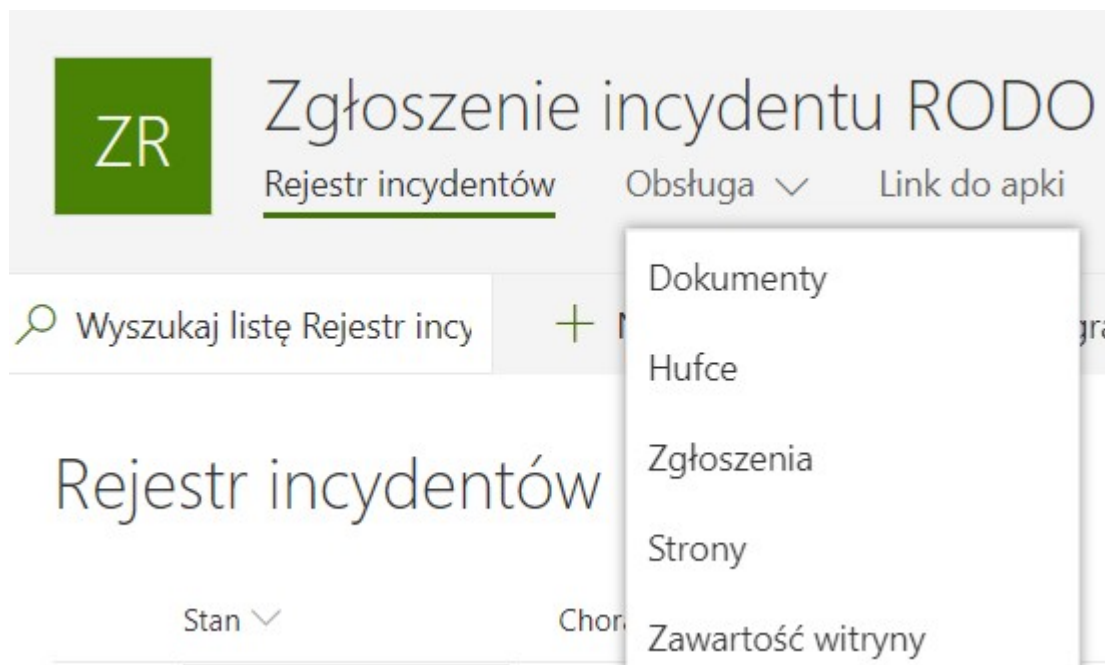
ZR

Zgłoszenie incydentu RODO

Rejestr incydentów Obsługa ∨ Link do apki

Dokumenty

Hufce

Zgłoszenia

Strony

Zawartość witryny

Wyszukaj listę Rejestr incy

+ N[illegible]

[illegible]gr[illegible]

Rejestr incydentów

Stan ∨

Chor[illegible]